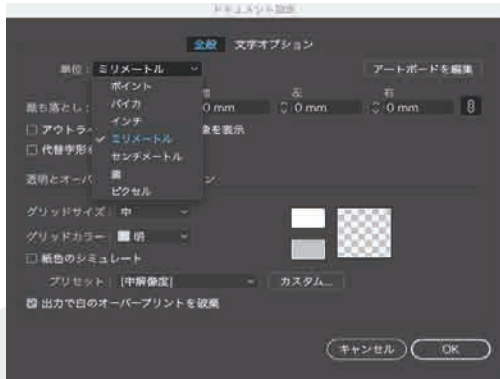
ドキュメント設定

一般　文字オプション

単位：ミリメートル　アートボードを編集

ポイント
パイカ
インチ
ミリメートル
センチメートル
歯
ピクセル

裁ち落とし：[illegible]　0 mm　左 0 mm　右 0 mm

□ アウトライ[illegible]　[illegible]を表示
□ 代替字形の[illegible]

透明とオーバ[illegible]ン

グリッドサイズ：中
グリッドカラー：明
□ 紙色のシミュレート
プリセット：[中解像度]　カスタム...
☑ 出力で白のオーバープリントを破棄

キャンセル　OK